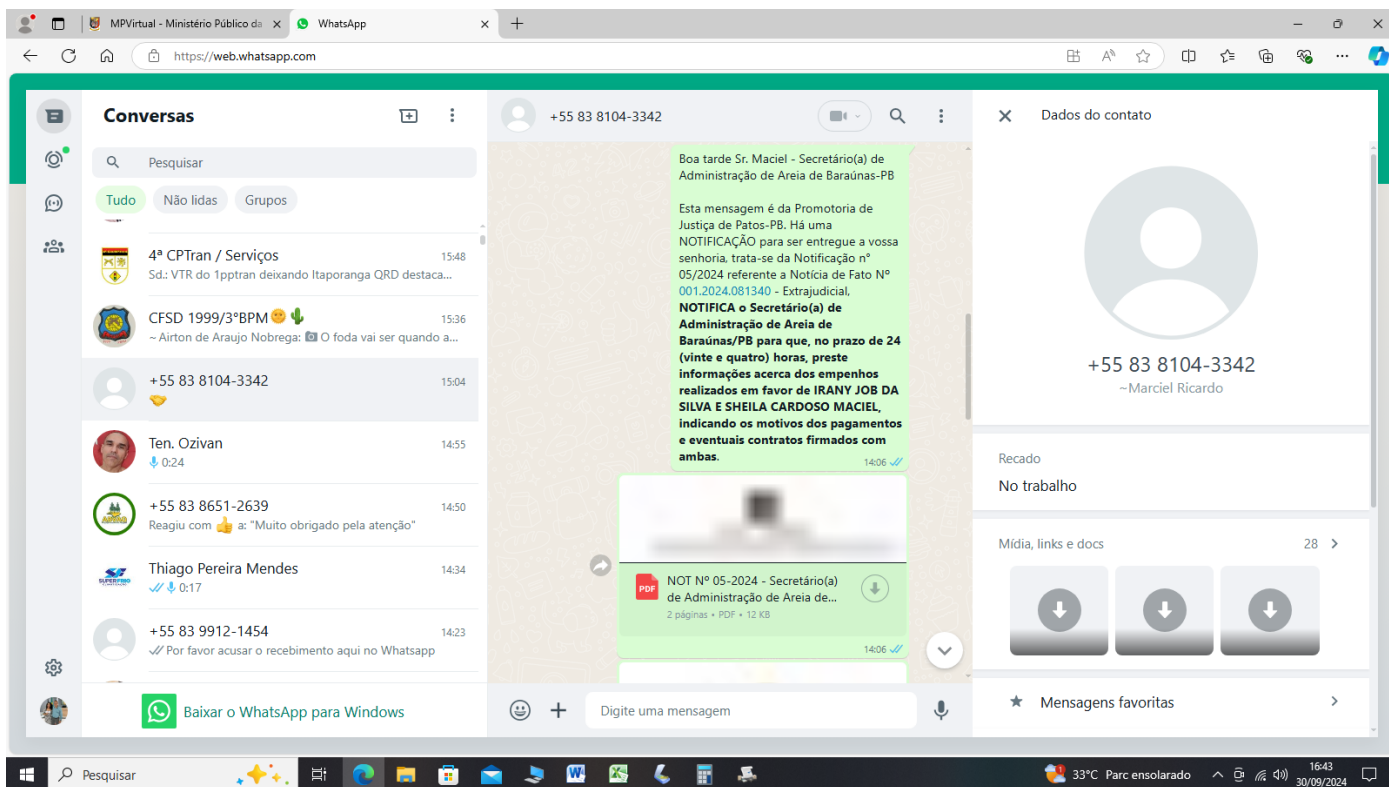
MPVirtual - Ministério Público da ×
WhatsApp ×
https://web.whatsapp.com

Conversas

Pesquisar

Tudo Não lidas Grupos

4ª CPTran / Serviços 15:48
Sd.: VTR do 1pptran deixando Itaporanga QRD destaca...

CFSD 1999/3°BPM 15:36
~ Airton de Araujo Nobrega: O foda vai ser quando a...

+55 83 8104-3342 15:04

Ten. Ozivan 14:55
0:24

+55 83 8651-2639 14:50
Reagiu com 👍 a: "Muito obrigado pela atenção"

Thiago Pereira Mendes 14:34
0:17

+55 83 9912-1454 14:23
Por favor acusar o recebimento aqui no Whatsapp

Baixar o WhatsApp para Windows

+55 83 8104-3342

Boa tarde Sr. Maciel - Secretário(a) de Administração de Areia de Baraúnas-PB

Esta mensagem é da Promotoria de Justiça de Patos-PB. Há uma NOTIFICAÇÃO para ser entregue a vossa senhoria, trata-se da Notificação n° 05/2024 referente a Notícia de Fato N° 001.2024.081340 - Extrajudicial, **NOTIFICA o Secretário(a) de Administração de Areia de Baraúnas/PB para que, no prazo de 24 (vinte e quatro) horas, preste informações acerca dos empenhos realizados em favor de IRANY JOB DA SILVA E SHEILA CARDOSO MACIEL, indicando os motivos dos pagamentos e eventuais contratos firmados com ambas.** 14:06

NOT Nº 05-2024 - Secretário(a) de Administração de Areia de...
2 páginas • PDF • 12 KB
14:06

Digite uma mensagem

Dados do contato

+55 83 8104-3342
~Marciel Ricardo

Recado
No trabalho

Mídia, links e docs 28

Mensagens favoritas

Pesquisar
33°C Parc ensolarado
16:43
30/09/2024